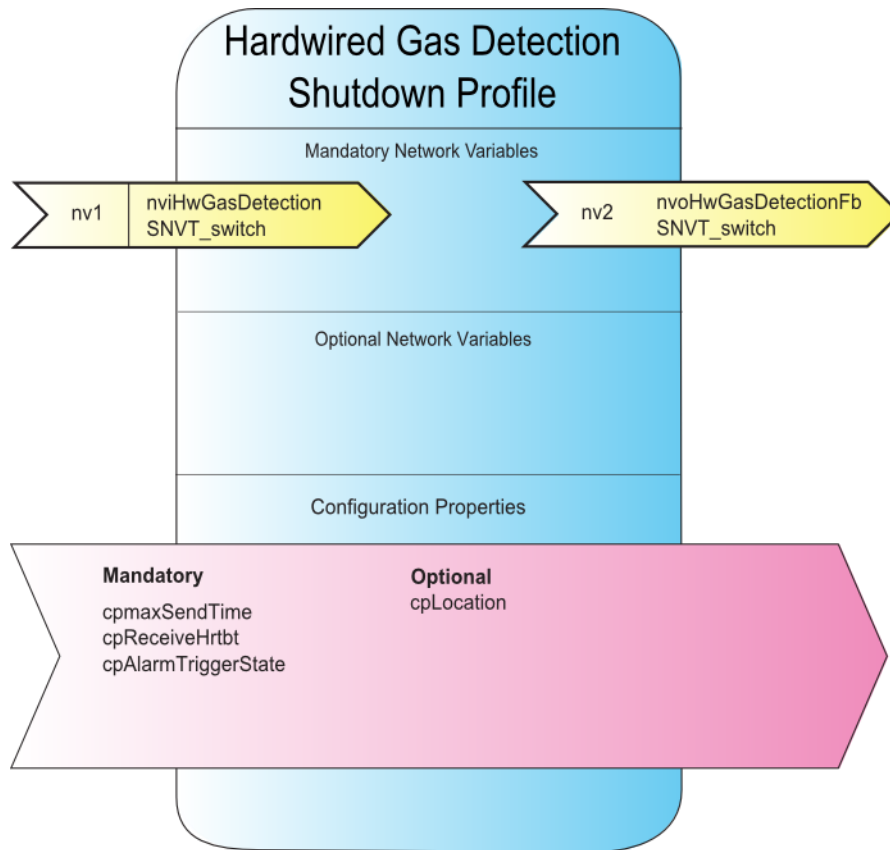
Hardwired Gas Detection Shutdown Profile

Mandatory Network Variables

nv1

nviHwGasDetection
SNVT_switch

nv2

nvoHwGasDetectionFb
SNVT_switch

Optional Network Variables

Configuration Properties

Mandatory

cpmaxSendTime
cpReceiveHrtbt
cpAlarmTriggerState

Optional

cpLocation